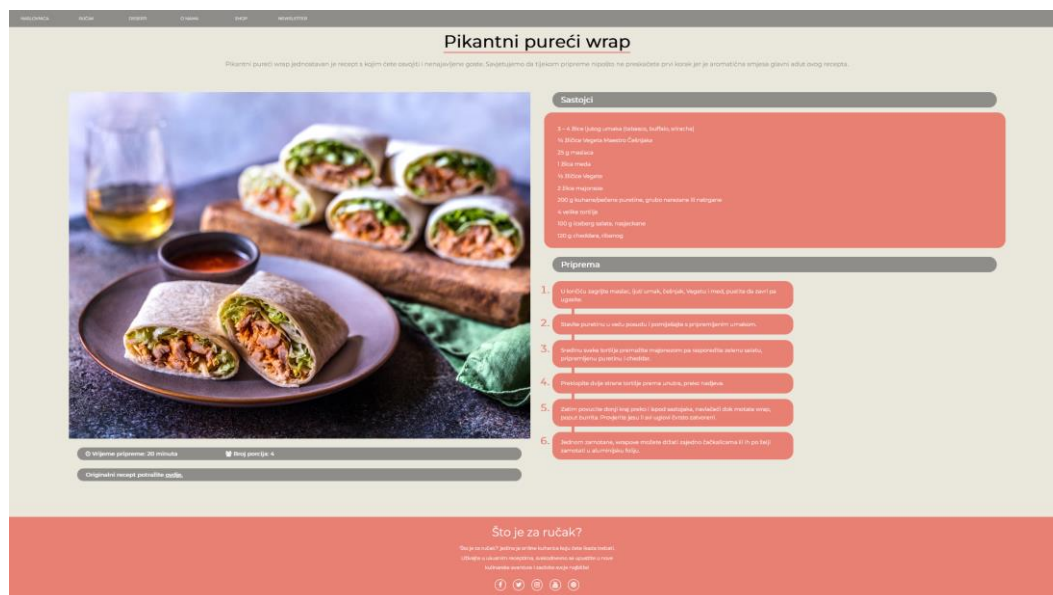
NASLOVNICA RUČAK DESERTI O NAMA SHOP NEWSLETTER

Pikantni pureći wrap

Pikantni pureći wrap jednostavan je recept s kojim ćete osvojiti i nenajavljene goste. Savjetujemo da tijekom pripreme nipošto ne preskačete prvi korak jer je aromatična smjesa glavni adut ovog recepta.

Sastojci

3 – 4 žlice ljutog umaka (tabasco, buffalo, sriracha)
½ žličice Vegeta Maestro Čabrijaka
25 g maslaca
1 žlica meda
½ žličice Vegete
2 žlice majoneze
200 g kuhane/pečene puretine, grubo narezane ili natrgane
4 velike tortilje
100 g iceberg salate, nasjeckane
120 g cheddara, ribanog

Priprema

1. U loničću zagrijte maslac, ljuti umak, čabrijak, Vegetu i med, pustite da zavri pa ugasite.

2. Stavite puretinu u veću posudu i pomiješajte s pripremljenim umakom.

3. Sredinu svake tortilje premažite majonezom pa rasporedite salatu, pripremljenu puretinu i cheddar.

4. Preklopite duže strane tortilje prema unutra, preko nadjeva.

5. Zatim preuzite donji kraj preko i lagano zarolajte, nastavljajući dok motate wrap, poput burrita. Provjerite jesu li svi uglovi čvrsto zatvoreni.

6. Jednom zamotane, wrapove možete držati zajedno čačkalicama ili ih pak bolji zamotati u aluminijsku foliju.

Vrijeme pripreme: 20 minuta Broj porcija: 4

Originalni recept potražite ovdje.

Što je za ručak?

Što je za ručak? jedina je online kuharica koju ćete lako koristiti. Uživajte u ukusnim receptima, svakodnevno se upuštajte u nove kulinarske avanture i kuhajte svoje najbolje!